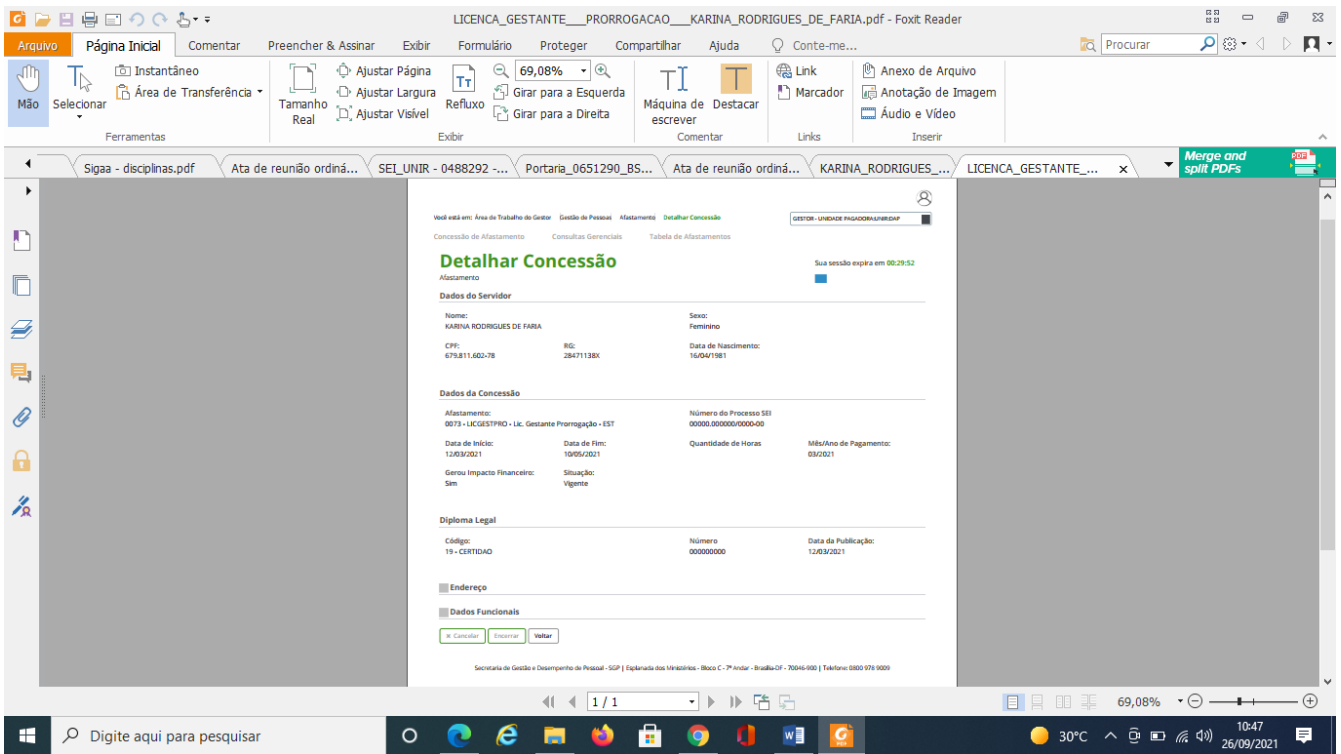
LICENCA_GESTANTE___PRORROGACAO___KARINA_RODRIGUES_DE_FARIA.pdf - Foxit Reader

Arquivo | Página Inicial | Comentar | Preencher & Assinar | Exibir | Formulário | Proteger | Compartilhar | Ajuda | Conte-me... | Procurar

Mão | Selecionar | Instantâneo | Área de Transferência | Ferramentas
Tamanho Real | Ajustar Página | Ajustar Largura | Ajustar Visível | Refluxo | 69,08% | Girar para a Esquerda | Girar para a Direita | Exibir
Máquina de escrever | Destacar | Comentar
Link | Marcador | Links
Anexo de Arquivo | Anotação de Imagem | Áudio e Vídeo | Inserir

Sigaa - disciplinas.pdf | Ata de reunião ordiná... | SEI_UNIR - 0488292 -... | Portaria_0651290_BS... | Ata de reunião ordiná... | KARINA_RODRIGUES_... | LICENCA_GESTANTE_...

Merge and split PDFs

Você está em: Área de Trabalho do Gestor Gestão de Pessoas Afastamento Detalhar Concessão

GESTOR - UNIDADE PAGADORA UNIR/DAP

Concessão de Afastamento Consultas Gerenciais Tabela de Afastamentos

Detalhar Concessão
Afastamento

Sua sessão expira em 00:29:52

Dados do Servidor

Nome:
KARINA RODRIGUES DE FARIA

Sexo:
Feminino

CPF:
679.811.602-78

RG:
28471138X

Data de Nascimento:
16/04/1981

Dados da Concessão

Afastamento:
0073 - LICGESTPRO - Lic. Gestante Prorrogação - EST

Número do Processo SEI
00000.000000/0000-00

Data de Início:
12/03/2021

Data de Fim:
10/05/2021

Quantidade de Horas

Mês/Ano de Pagamento:
03/2021

Gerou Impacto Financeiro:
Sim

Situação:
Vigente

Diploma Legal

Código:
19 - CERTIDAO

Número
000000000

Data da Publicação:
12/03/2021

Endereço

Dados Funcionais

Cancelar | Encerrar | Voltar

Secretaria de Gestão e Desempenho de Pessoal - SGP | Esplanada dos Ministérios - Bloco C - 7º Andar - Brasília-DF - 70046-900 | Telefone: 0800 978 9009

1 / 1

69,08%

Digite aqui para pesquisar

30°C

10:47
26/09/2021